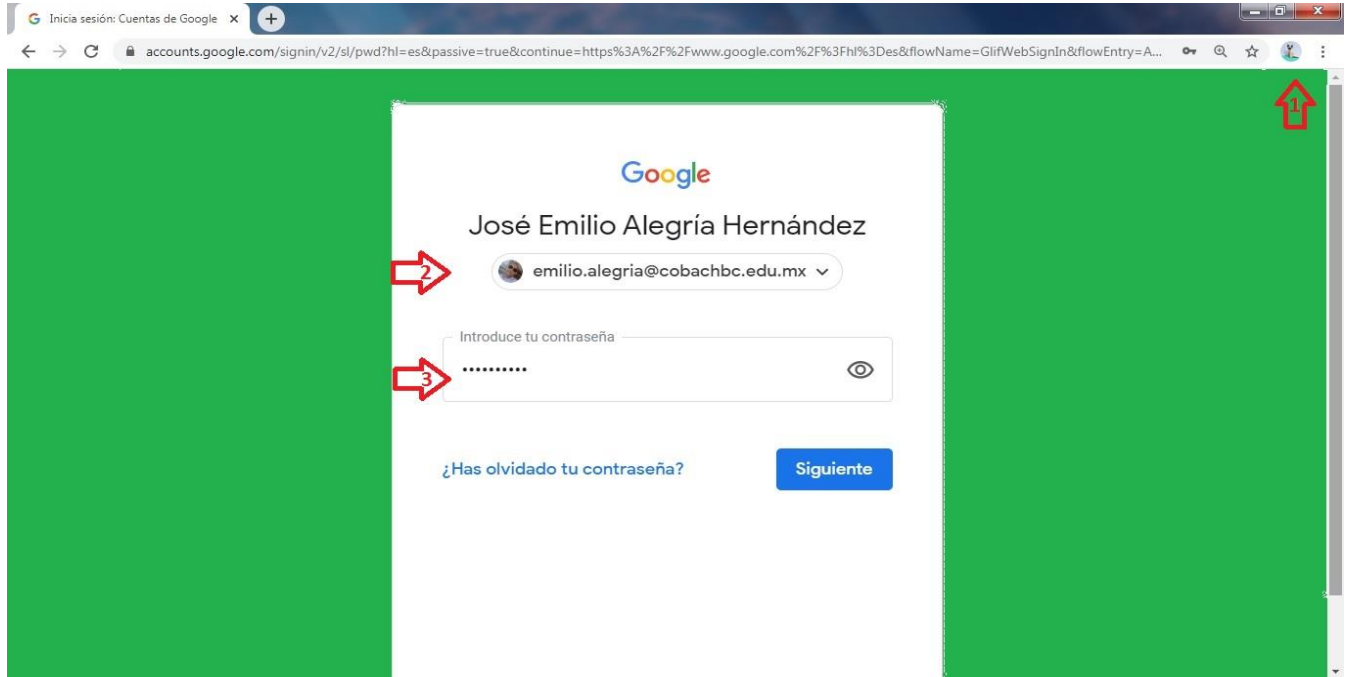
Inicia sesión: Cuentas de Google ×

accounts.google.com/signin/v2/sl/pwd?hl=es&passive=true&continue=https%3A%2F%2Fwww.google.com%2F%3Fhl%3Des&flowName=GlifWebSignIn&flowEntry=A...

1

Google

José Emilio Alegría Hernández

2

emilio.alegria@cobachbc.edu.mx

Introduce tu contraseña

3

••••••••••

¿Has olvidado tu contraseña?

Siguiente